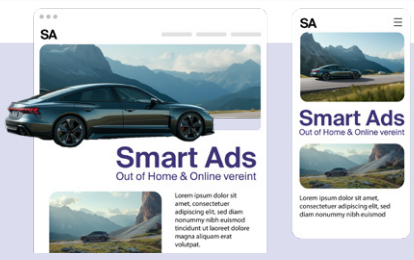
SA

Smart Ads
Out of Home & Online vereint

Lorem ipsum dolor sit amet, consectetuer adipiscing elit, sed diam nonummy nibh euismod tincidunt ut laoreet dolore magna aliquam erat volutpat.

SA

Smart Ads
Out of Home & Online vereint

Lorem ipsum dolor sit amet, consectetuer adipiscing elit, sed diam nonummy nibh euismod